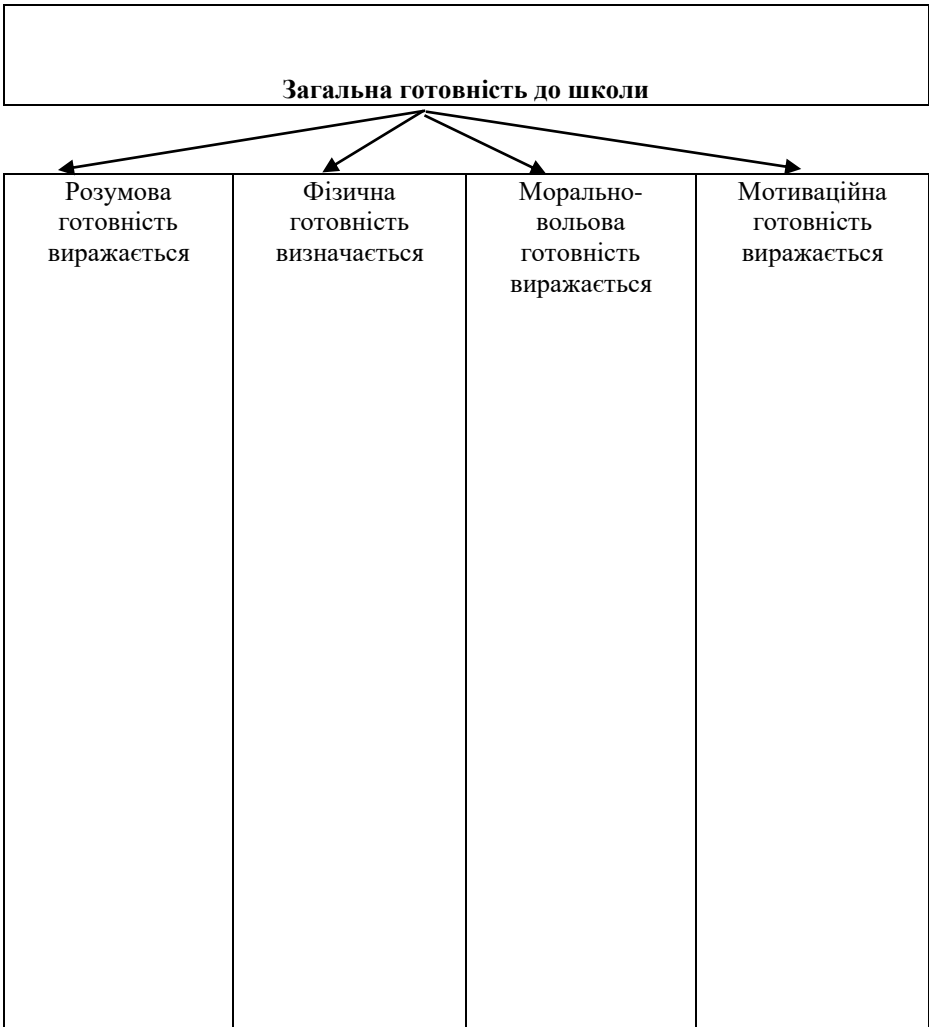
**Загальна готовність до школи**

| Розумова готовність виражається | Фізична готовність визначається | Морально-вольова готовність виражається | Мотиваційна готовність виражається |
|---|---|---|---|
| | | | |